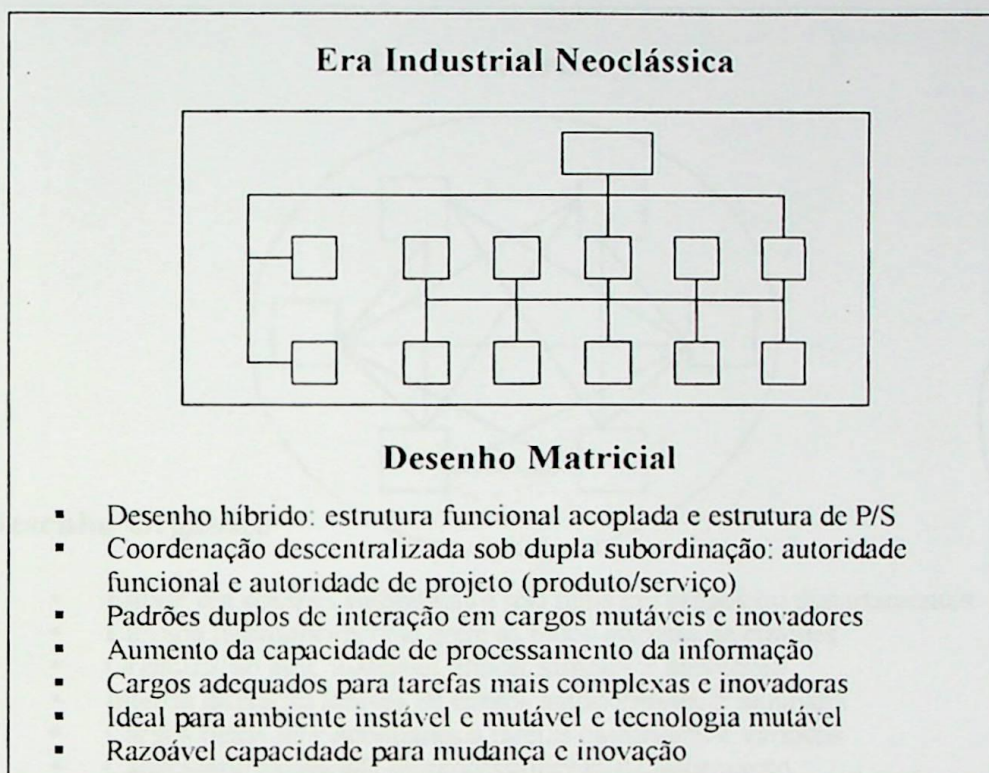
Era Industrial Neoclássica

Desenho Matricial

- Desenho híbrido: estrutura funcional acoplada e estrutura de P/S
- Coordenação descentralizada sob dupla subordinação: autoridade funcional e autoridade de projeto (produto/serviço)
- Padrões duplos de interação em cargos mutáveis e inovadores
- Aumento da capacidade de processamento da informação
- Cargos adequados para tarefas mais complexas e inovadoras
- Ideal para ambiente instável e mutável e tecnologia mutável
- Razoável capacidade para mudança e inovação